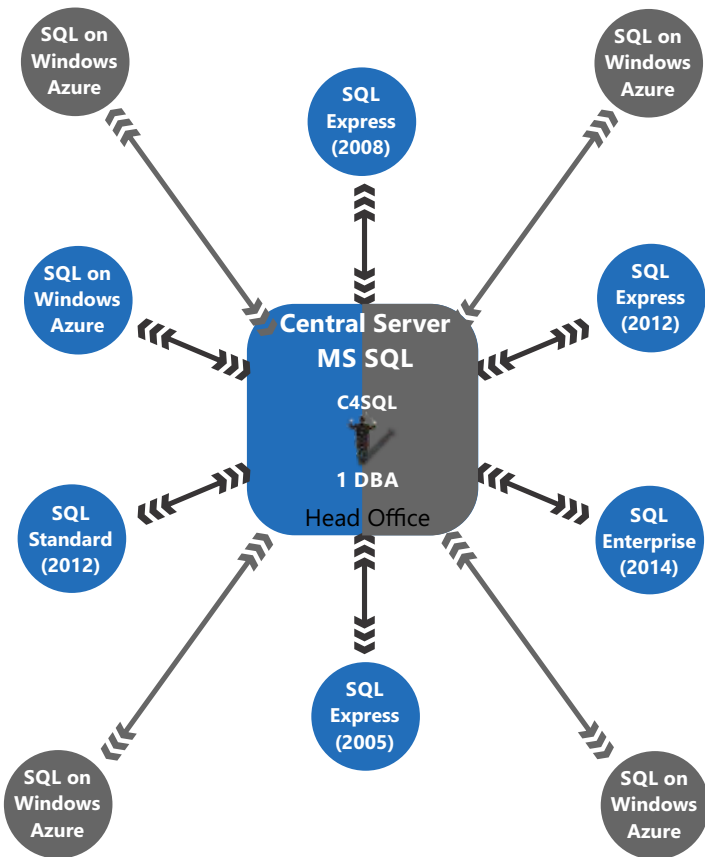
SQL on Windows Azure

SQL Express (2008)

SQL on Windows Azure

SQL on Windows Azure

SQL Express (2012)

Central Server MS SQL

C4SQL

1 DBA

Head Office

SQL Standard (2012)

SQL Enterprise (2014)

SQL Express (2005)

SQL on Windows Azure

SQL on Windows Azure